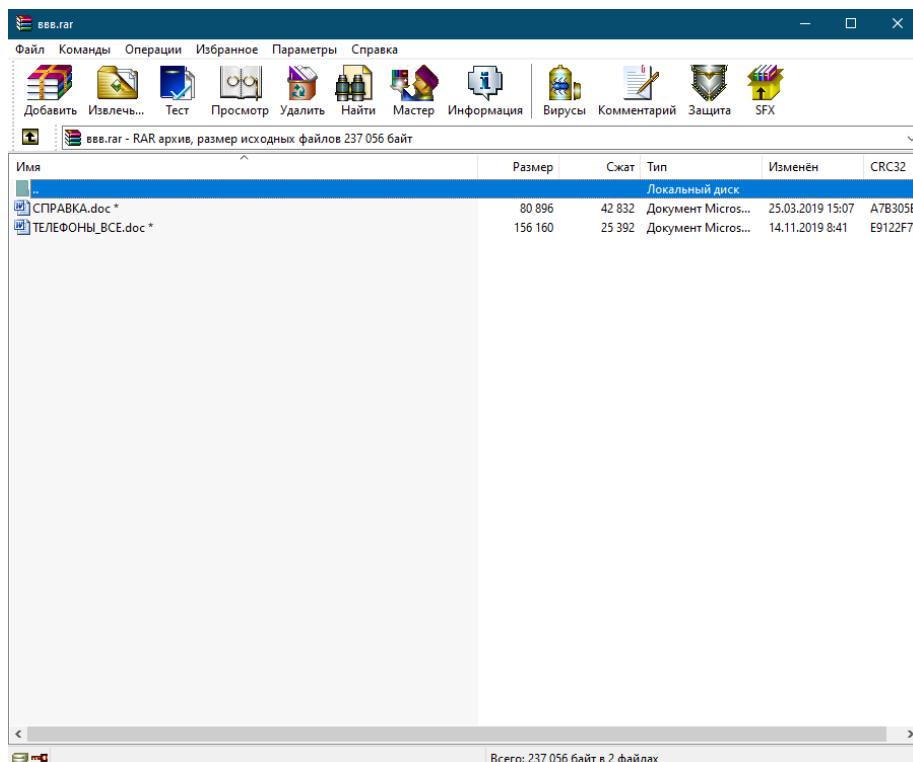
ввв.rar

Файл Команды Операции Избранное Параметры Справка

Добавить Извлечь... Тест Просмотр Удалить Найти Мастер Информация Вирусы Комментарий Защита SFX

ввв.rar - RAR архив, размер исходных файлов 237 056 байт

| Имя | Размер | Сжат | Тип | Изменён | CRC32 |
|---|---|---|---|---|---|
| .. | | | Локальный диск | | |
| СПРАВКА.doc * | 80 896 | 42 832 | Документ Micros... | 25.03.2019 15:07 | A7B305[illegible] |
| ТЕЛЕФОНЫ_ВСЕ.doc * | 156 160 | 25 392 | Документ Micros... | 14.11.2019 8:41 | E9122F7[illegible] |

Всего: 237 056 байт в 2 файлах